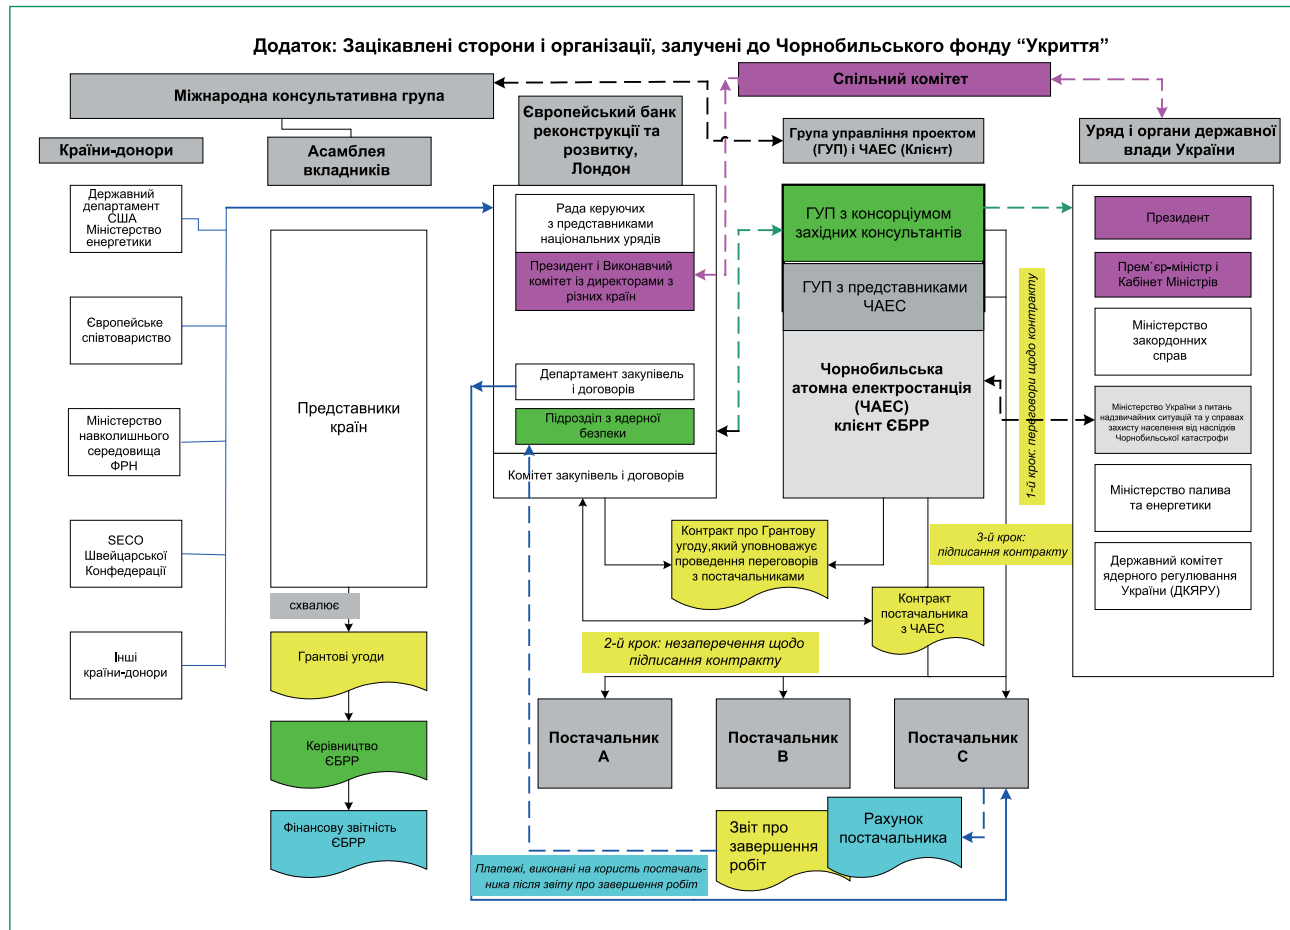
Додаток: Зацікавлені сторони і організації, залучені до Чорнобильського фонду "Укриття"

Міжнародна консультативна група

Спільний комітет

Країни-донори

Асамблея вкладників

Європейський банк реконструкції та розвитку, Лондон

Група управління проектом (ГУП) і ЧАЕС (Клієнт)

Уряд і органи державної влади України

Державний департамент США Міністерство енергетики

Європейське співтовариство

Міністерство навколишнього середовища ФРН

SECO Швейцарської Конфедерації

Інші країни-донори

Представники країн

схвалює

Грантові угоди

Керівництво ЄБРР

Фінансову звітність ЄБРР

Рада керуючих з представниками національних урядів

Президент і Виконавчий комітет із директорами з різних країн

Департамент закупівель і договорів

Підрозділ з ядерної безпеки

Комітет закупівель і договорів

ГУП з консорціумом західних консультантів

ГУП з представниками ЧАЕС

Чорнобильська атомна електростанція (ЧАЕС) клієнт ЄБРР

1-й крок: переговори щодо контракту

Президент

Прем`єр-міністр і Кабінет Міністрів

Міністерство закордонних справ

Міністерство України з питань надзвичайних ситуацій та у справах захисту населення від наслідків Чорнобильської катастрофи

Міністерство палива та енергетики

Державний комітет ядерного регулювання України (ДКЯРУ)

Контракт про Грантову угоду,який уповноважує проведення переговорів з постачальниками

3-й крок: підписання контракту

Контракт постачальника з ЧАЕС

2-й крок: незаперечення щодо підписання контракту

Постачальник А

Постачальник В

Постачальник С

Звіт про завершення робіт

Рахунок постачальника

Платежі, виконані на користь постачальника після звіту про завершення робіт